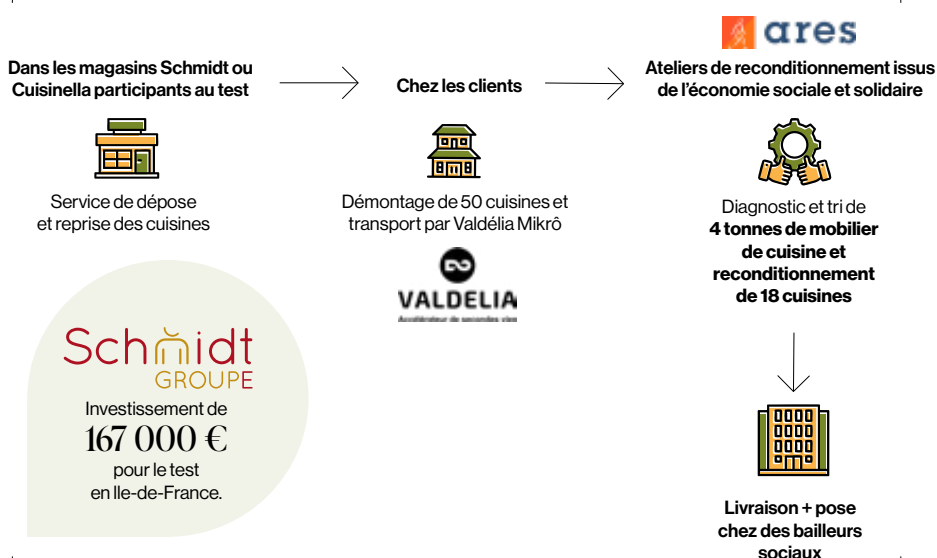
ares

Dans les magasins Schmidt ou Cuisinella participants au test

Chez les clients

Ateliers de reconditionnement issus de l'économie sociale et solidaire

Service de dépose et reprise des cuisines

Démontage de 50 cuisines et transport par Valdélia Mikrô

VALDELIA
Accélérateur de secondes vies

Diagnostic et tri de **4 tonnes de mobilier de cuisine et reconditionnement de 18 cuisines**

Schmidt
GROUPE
Investissement de
167 000 €
pour le test
en Ile-de-France.

Livraison + pose chez des bailleurs sociaux